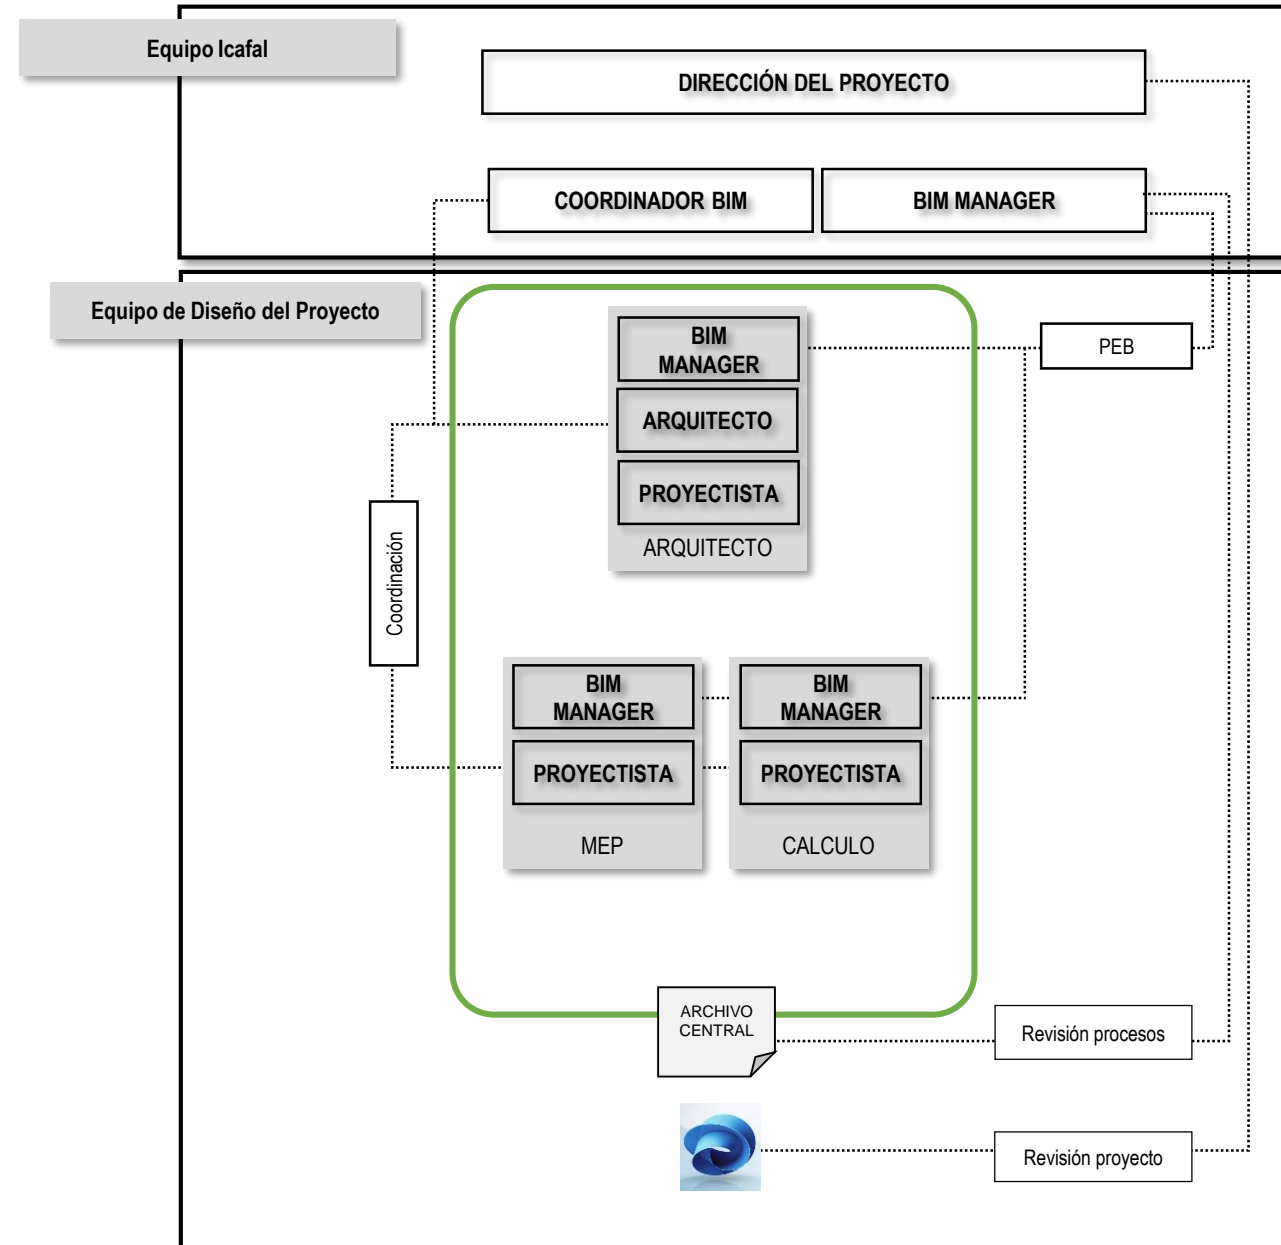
Equipo Icafal

DIRECCIÓN DEL PROYECTO

COORDINADOR BIM

BIM MANAGER

Equipo de Diseño del Proyecto

BIM MANAGER

ARQUITECTO

PROYECTISTA

ARQUITECTO

PEB

Coordinación

BIM MANAGER

PROYECTISTA

MEP

BIM MANAGER

PROYECTISTA

CALCULO

ARCHIVO CENTRAL

Revisión procesos

Revisión proyecto